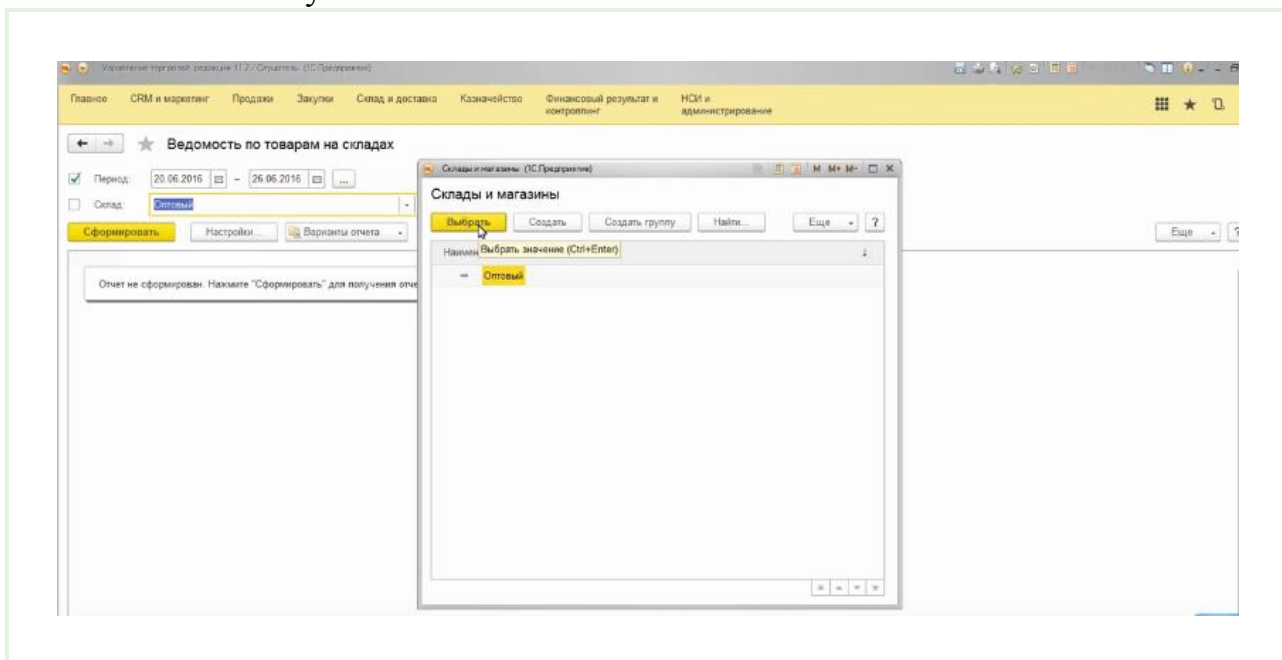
Управление торговлей, редакция 11.2 / Слушатель (1С:Предприятие)

Главное CRM и маркетинг Продажи Закупки Склад и доставка Казначейство Финансовый результат и контроллинг НСИ и администрирование

Ведомость по товарам на складах

Период: 20.06.2016 – 26.06.2016 ...

Склад: Оптовый

Сформировать Настройки... Варианты отчета

Еще ?

Отчет не сформирован. Нажмите "Сформировать" для получения отче

Склады и магазины (1С:Предприятие)

M M+ M-

Склады и магазины

Выбрать Создать Создать группу Найти... Еще ?

Наимен Выбрать значение (Ctrl+Enter)

Оптовый